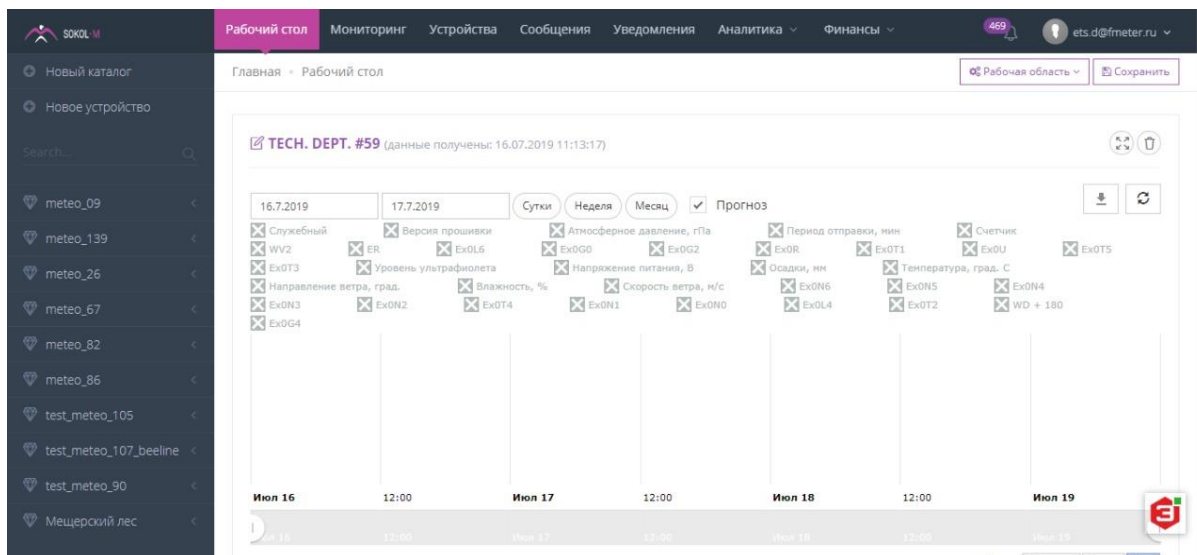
SOKOL-M

Рабочий стол Мониторинг Устройства Сообщения Уведомления Аналитика Финансы 469 ets.d@fmeter.ru

Новый каталог
Новое устройство
Search...
meteo_09
meteo_139
meteo_26
meteo_67
meteo_82
meteo_86
test_meteo_105
test_meteo_107_beeline
test_meteo_90
Мещерский лес

Главная › Рабочий стол

Рабочая область Сохранить

TECH. DEPT. #59 (данные получены: 16.07.2019 11:13:17)

16.7.2019 17.7.2019 Сутки Неделя Месяц ✓ Прогноз

Служебный Версия прошивки Атмосферное давление, гПа Период отправки, мин Счетчик
WV2 ER Ex0L6 Ex0G0 Ex0G2 Ex0R Ex0T1 Ex0U Ex0T5
Ex0T3 Уровень ультрафиолета Напряжение питания, В Осадки, мм Температура, град. С
Направление ветра, град. Влажность, % Скорость ветра, м/с Ex0N6 Ex0N5 Ex0N4
Ex0N3 Ex0N2 Ex0T4 Ex0N1 Ex0N0 Ex0L4 Ex0T2 WD + 180
Ex0G4

Июл 16 12:00 Июл 17 12:00 Июл 18 12:00 Июл 19

Июл 16 12:00 Июл 17 12:00 Июл 18 12:00 Июл 19